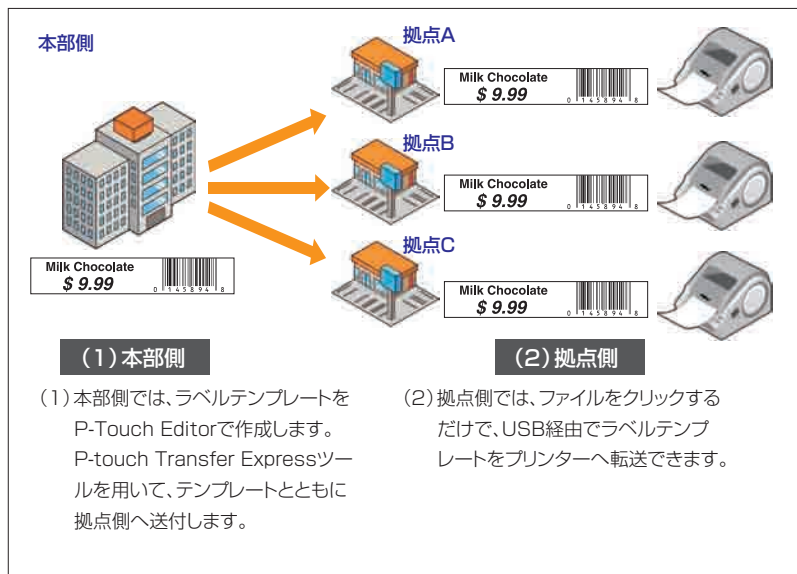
本部側

拠点A

Milk Chocolate
$ 9.99

0 145894 8

拠点B

Milk Chocolate
$ 9.99

0 145894 8

拠点C

Milk Chocolate
$ 9.99

0 145894 8

Milk Chocolate
$ 9.99

0 145894 8

（1）本部側

（2）拠点側

（1）本部側では、ラベルテンプレートをP-Touch Editorで作成します。P-touch Transfer Expressツールを用いて、テンプレートとともに拠点側へ送付します。

（2）拠点側では、ファイルをクリックするだけで、USB経由でラベルテンプレートをプリンターへ転送できます。